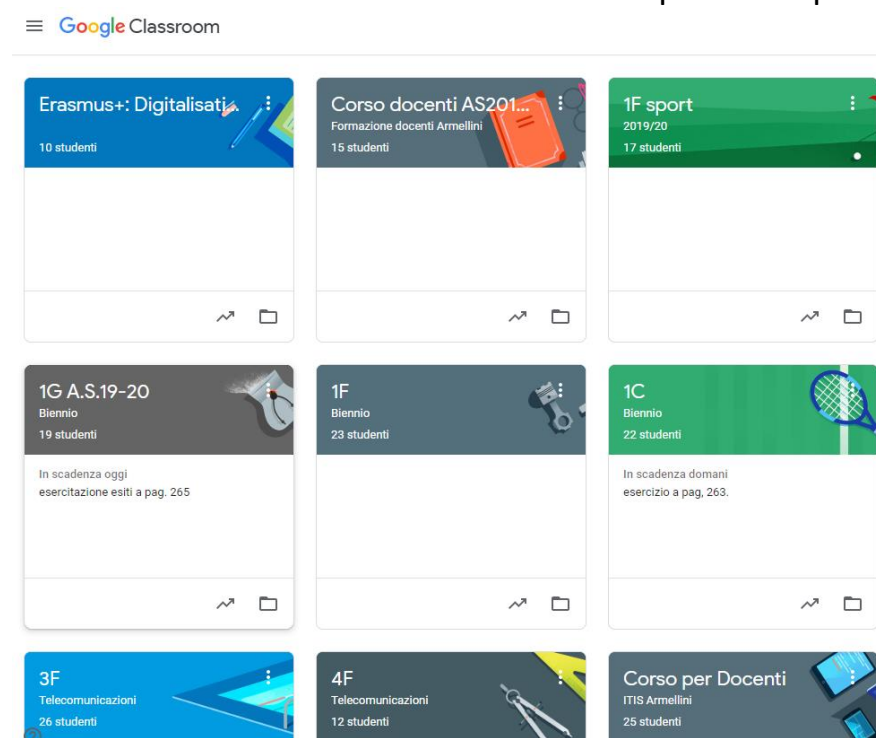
Google Classroom

Erasmus+: Digitalisati
10 studenti

Corso docenti AS201...
Formazione docenti Armellini
15 studenti

1F sport
2019/20
17 studenti

1G A.S.19-20
Biennio
19 studenti
In scadenza oggi
esercitazione esiti a pag. 265

1F
Biennio
23 studenti

1C
Biennio
22 studenti
In scadenza domani
esercizio a pag, 263.

3F
Telecomunicazioni
26 studenti

4F
Telecomunicazioni
12 studenti

Corso per Docenti
ITIS Armellini
25 studenti